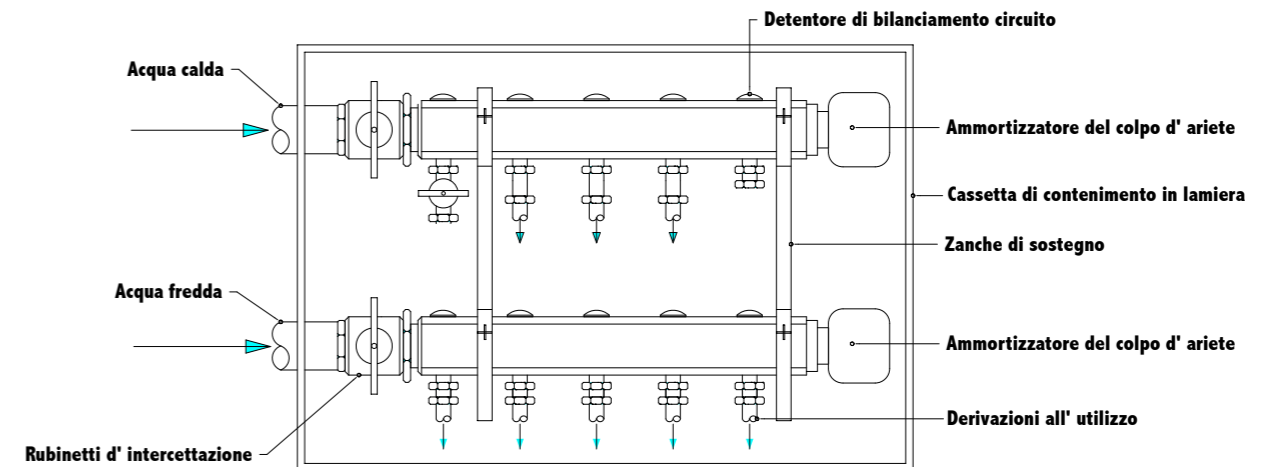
Detentore di bilanciamento circuito

Acqua calda

Ammortizzatore del colpo d' ariete

Cassetta di contenimento in lamiera

Zanche di sostegno

Acqua fredda

Ammortizzatore del colpo d' ariete

Derivazioni all' utilizzo

Rubinetti d' intercettazione